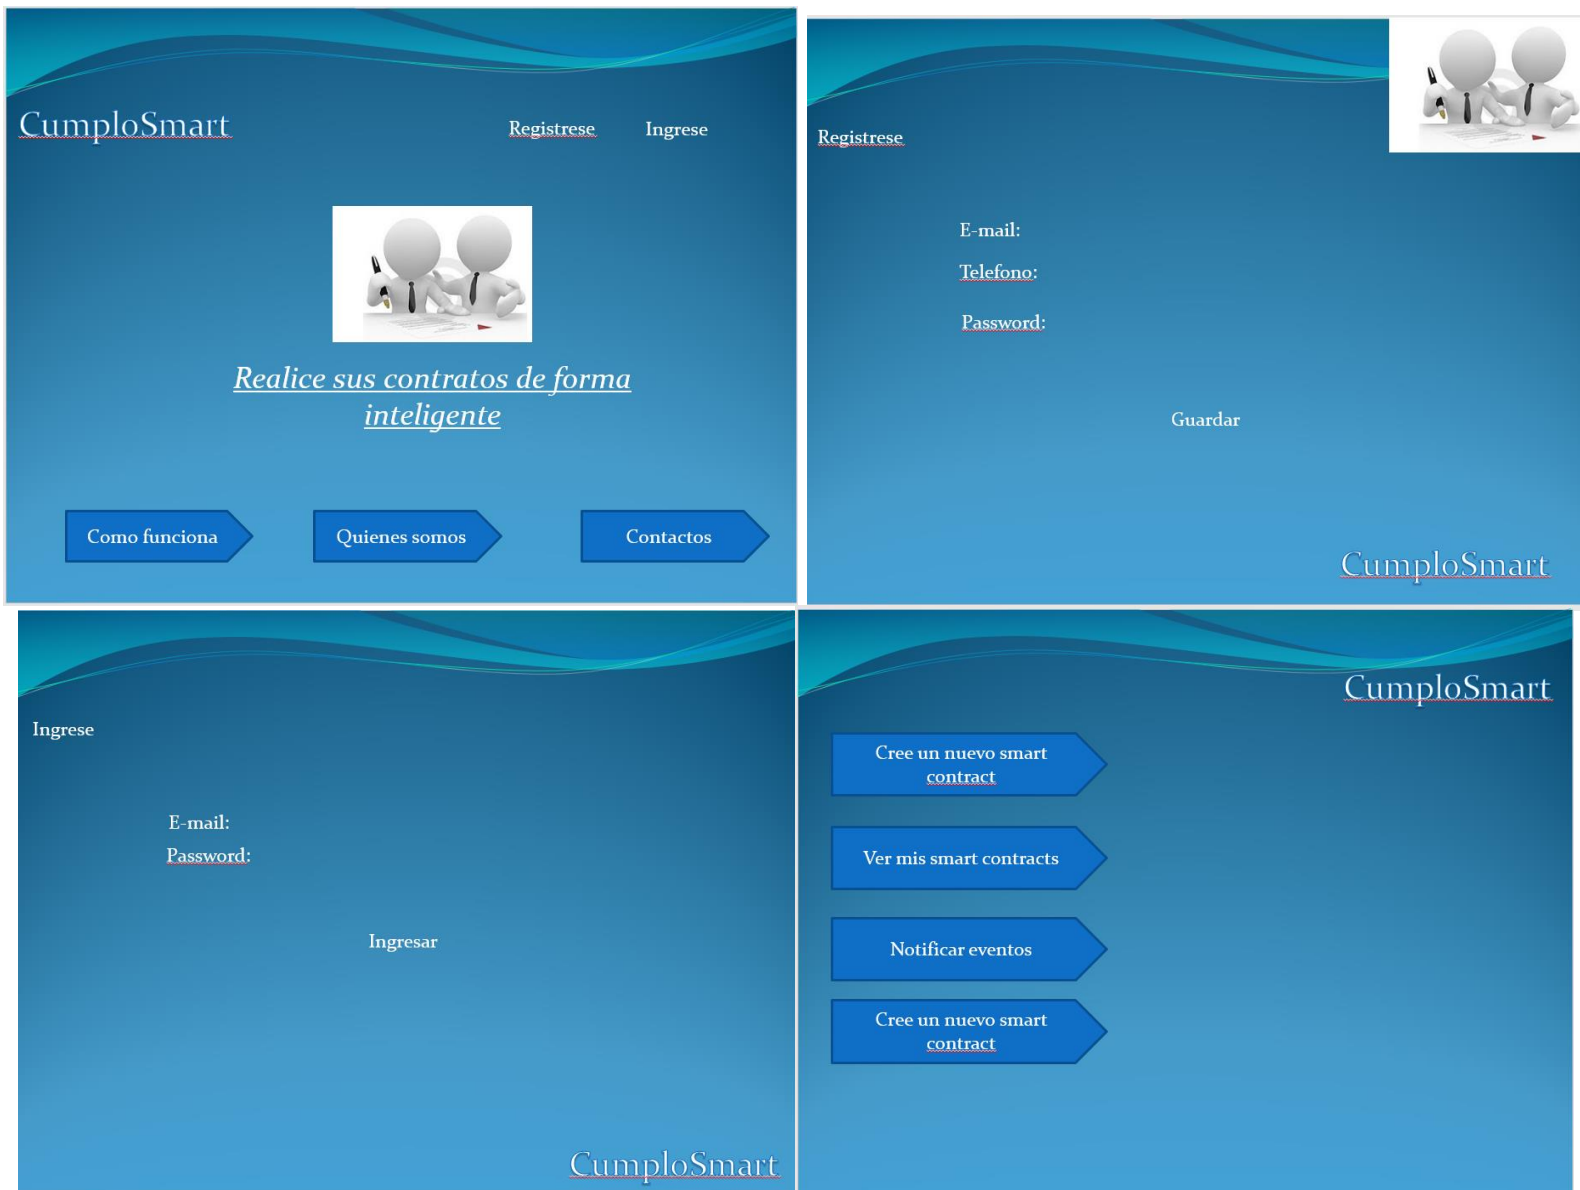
CumploSmart

Registrese

Ingrese

Realice sus contratos de forma inteligente

Como funciona

Quienes somos

Contactos

Registrese

E-mail:

Telefono:

Password:

Guardar

CumploSmart

Ingrese

E-mail:

Password:

Ingresar

CumploSmart

CumploSmart

Cree un nuevo smart contract

Ver mis smart contracts

Notificar eventos

Cree un nuevo smart contract